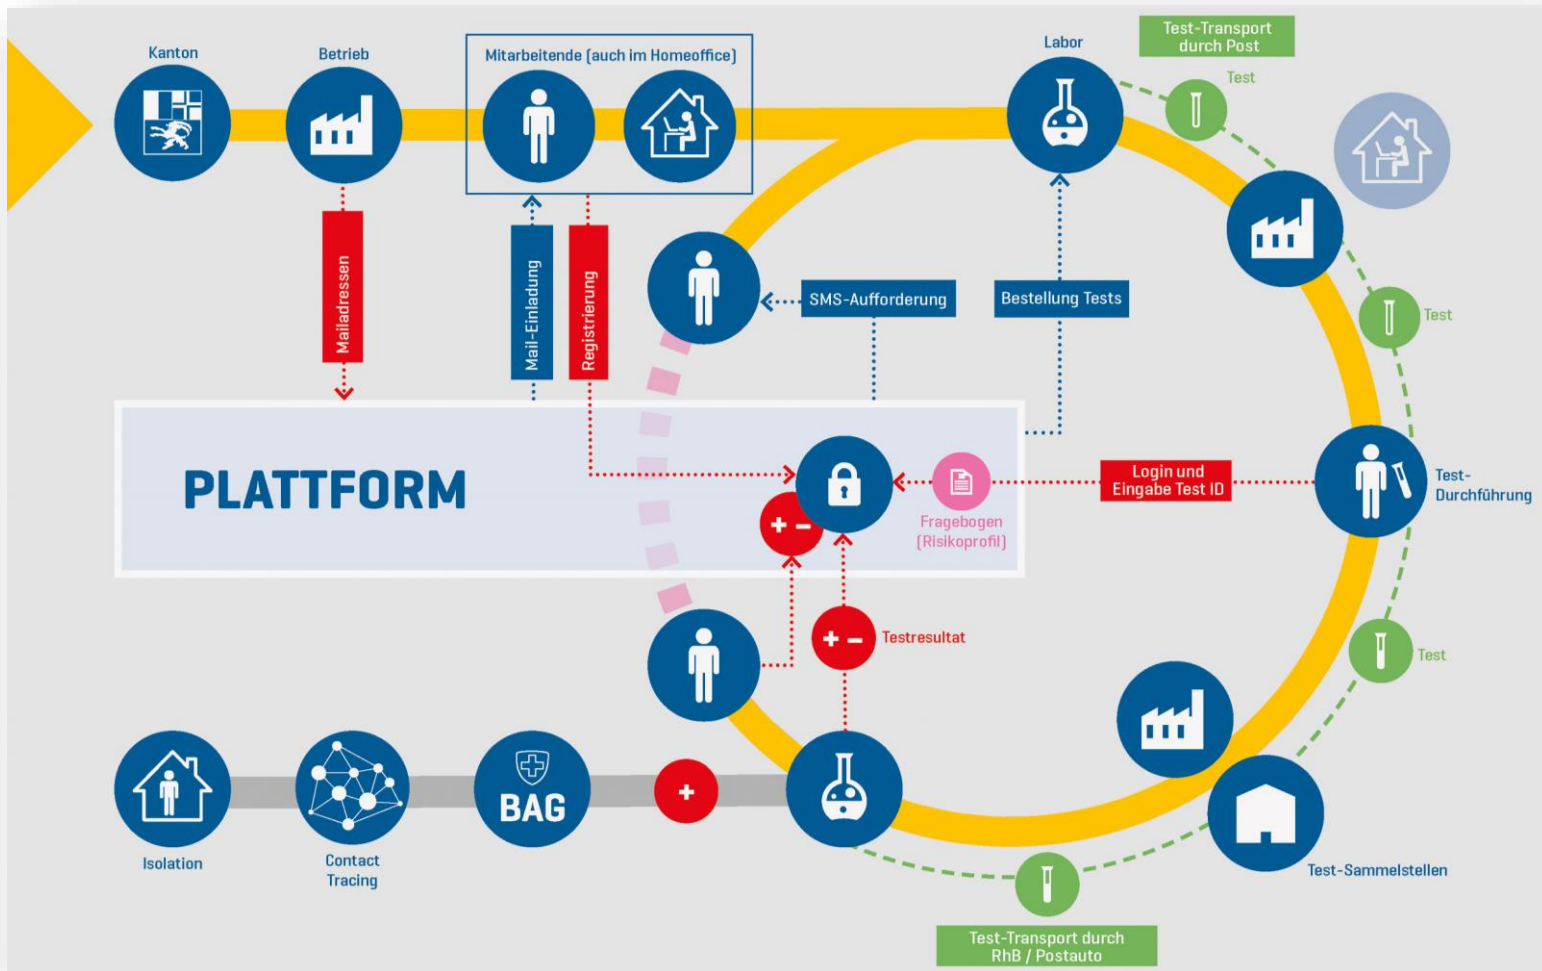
Kanton

Betrieb

Mitarbeitende (auch im Homeoffice)

Labor

Test-Transport durch Post

Test

Mailadressen

Mail-Einladung

Registrierung

SMS-Aufforderung

Bestellung Tests

Test

PLATTFORM

Fragebogen (Risikoprofil)

Login und Eingabe Test ID

Test-Durchführung

+ −

+ −

Testresultat

Test

Isolation

Contact Tracing

BAG

+

Test-Sammelstellen

Test-Transport durch RhB / Postauto